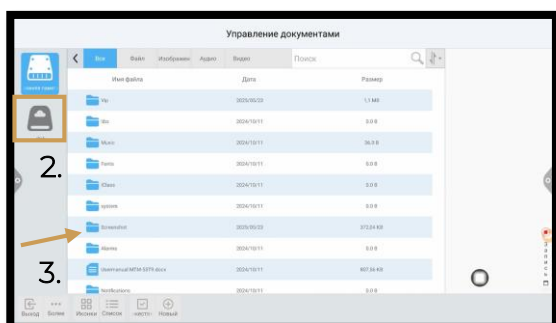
Управление документами

Все Файл Изображен Аудио Видео Поиск

| Имя файла | Дата | Размер |
|---|---|---|
| file | 2025/05/23 | 1.1 MB |
| libs | 2024/10/11 | 0.0 B |
| Music | 2024/10/11 | 36.0 B |
| Fonts | 2024/10/11 | 0.0 B |
| IClass | 2024/10/11 | 0.0 B |
| system | 2024/10/11 | 0.0 B |
| Screenshot | 2025/05/22 | 372.24 KB |
| Alarms | 2024/10/11 | 0.0 B |
| Usermanual MTM-5979.docx | 2024/10/11 | 807.36 KB |
| Notifications | 2024/10/11 | 0.0 B |

2.

3.

Выход Более Иконки Список Несто Новый